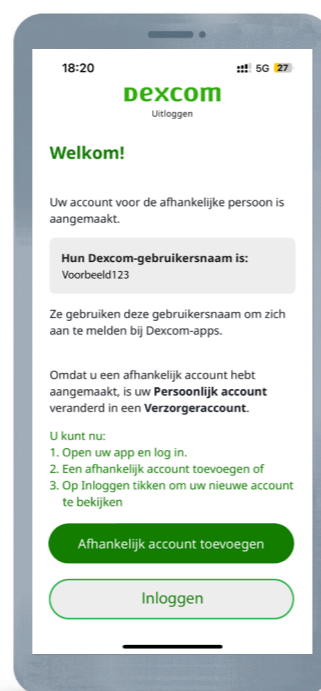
18:20
5G 27

Dexcom
Uitloggen

Welkom!

Uw account voor de afhankelijke persoon is aangemaakt.

Hun Dexcom-gebruikersnaam is:
Voorbeeld123

Ze gebruiken deze gebruikersnaam om zich aan te melden bij Dexcom-apps.

Omdat u een afhankelijk account hebt aangemaakt, is uw Persoonlijk account veranderd in een Verzorgeraccount.

U kunt nu:
1. Open uw app en log in.
2. Een afhankelijk account toevoegen of
3. Op Inloggen tikken om uw nieuwe account te bekijken

Afhankelijk account toevoegen

Inloggen